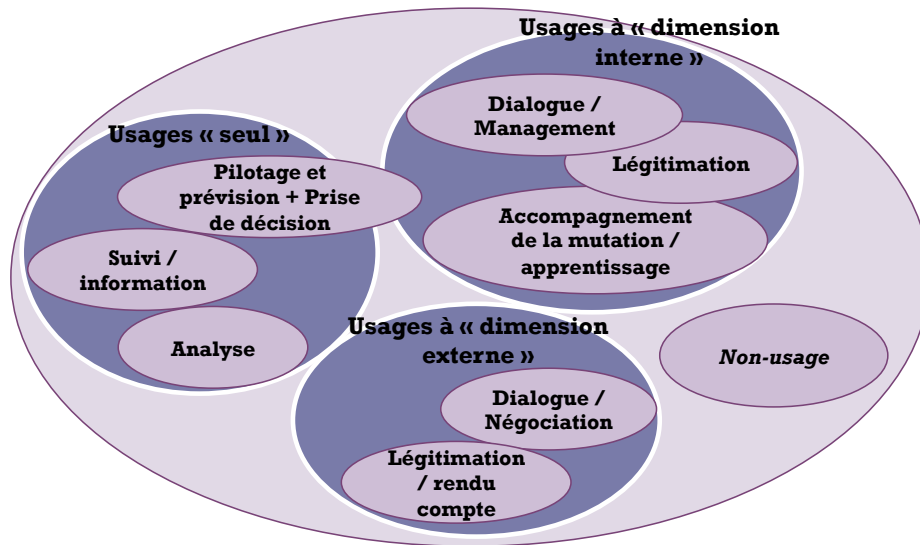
Usages à « dimension interne »

Dialogue / Management

Légitimation

Accompagnement de la mutation / apprentissage

Usages « seul »

Pilotage et prévision + Prise de décision

Suivi / information

Analyse

Usages à « dimension externe »

Dialogue / Négociation

Légitimation / rendu compte

*Non-usage*